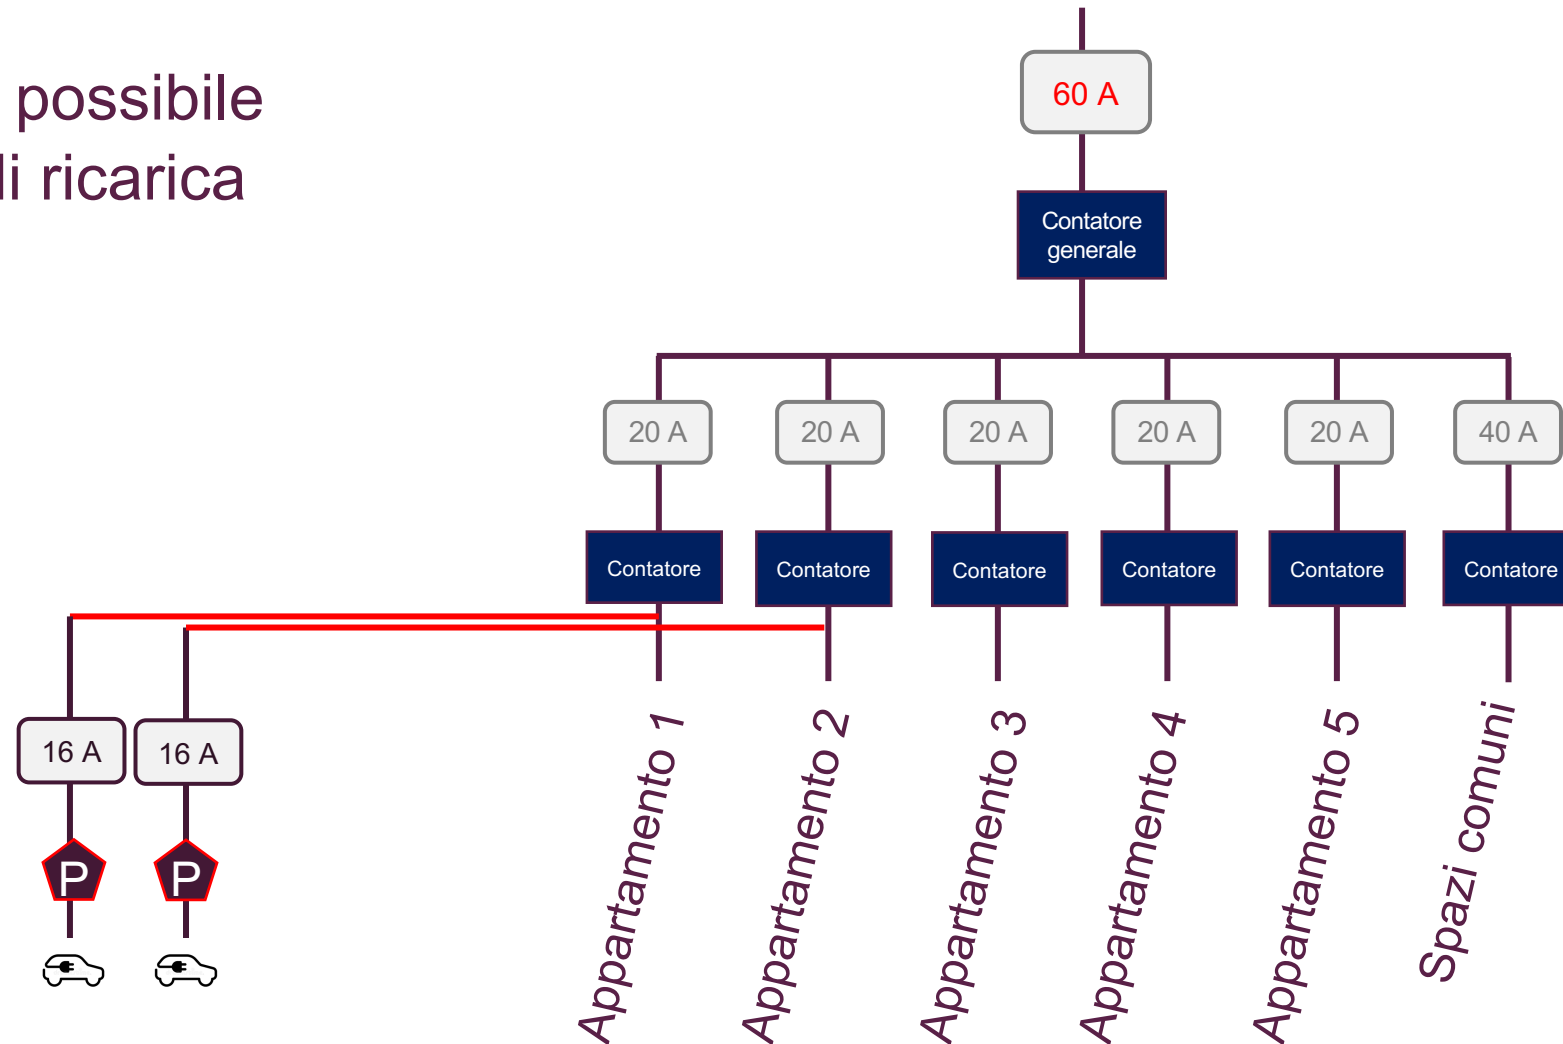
possibile
li ricarica

60 A

Contatore generale

20 A
20 A
20 A
20 A
20 A
40 A

Contatore
Contatore
Contatore
Contatore
Contatore
Contatore

16 A
16 A

P
P

Appartamento 1
Appartamento 2
Appartamento 3
Appartamento 4
Appartamento 5
Spazi comuni